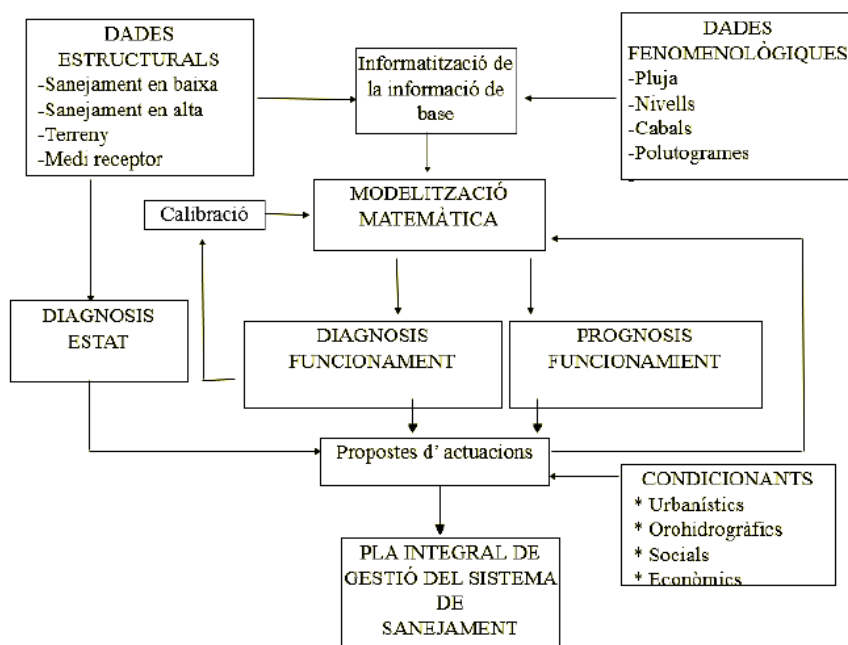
DADES ESTRUCTURALS
-Sanejament en baixa
-Sanejament en alta
-Terreny
-Medi receptor

Informatització de la informació de base

DADES FENOMENOLÒGIQUES
-Pluja
-Nivells
-Cabals
-Polutogrames

Calibració

MODELITZACIÓ MATEMÀTICA

DIAGNOSIS ESTAT

DIAGNOSIS FUNCIONAMENT

PROGNOSIS FUNCIONAMIENT

Propostes d' actuacions

CONDICIONANTS
* Urbanístics
* Orohidrogràfics
* Socials
* Econòmics

PLA INTEGRAL DE GESTIÓ DEL SISTEMA DE SANEJAMENT